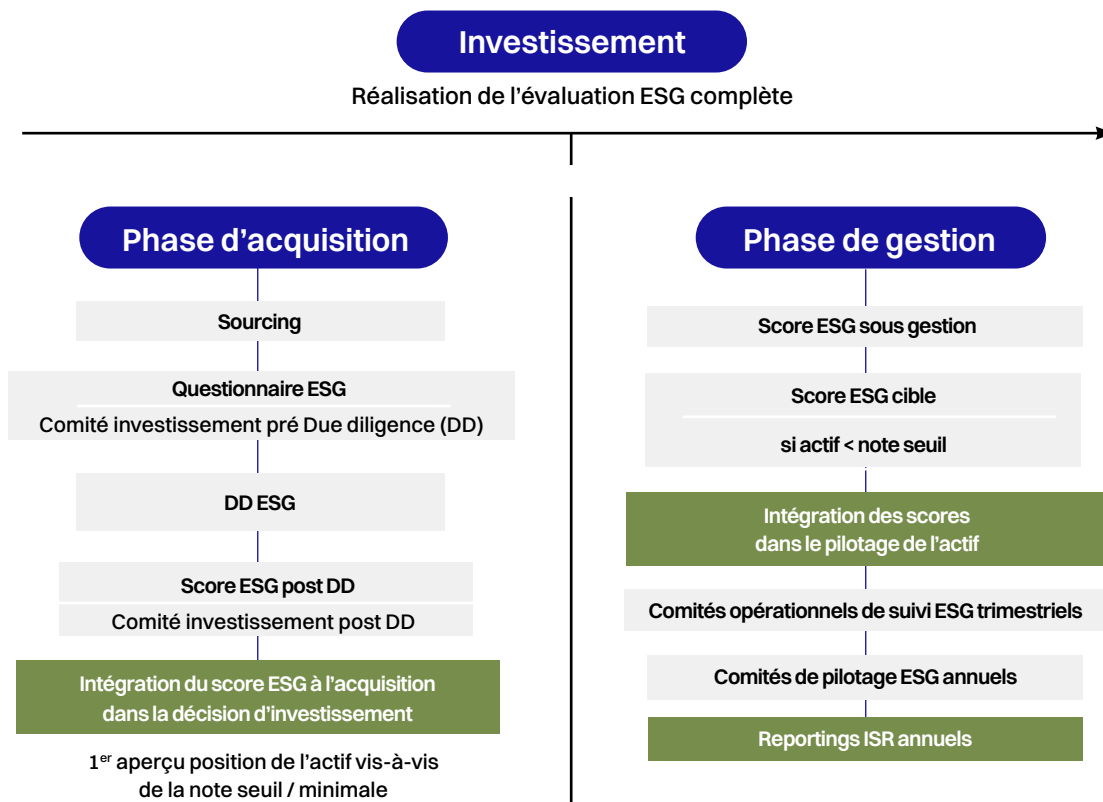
Investissement

Réalisation de l'évaluation ESG complète

Phase d’acquisition

Sourcing

Questionnaire ESG

Comité investissement pré Due diligence (DD)

DD ESG

Score ESG post DD

Comité investissement post DD

Intégration du score ESG à l’acquisition dans la décision d’investissement

1$^{er}$ aperçu position de l’actif vis-à-vis de la note seuil / minimale

Phase de gestion

Score ESG sous gestion

Score ESG cible

si actif < note seuil

Intégration des scores dans le pilotage de l’actif

Comités opérationnels de suivi ESG trimestriels

Comités de pilotage ESG annuels

Reportings ISR annuels